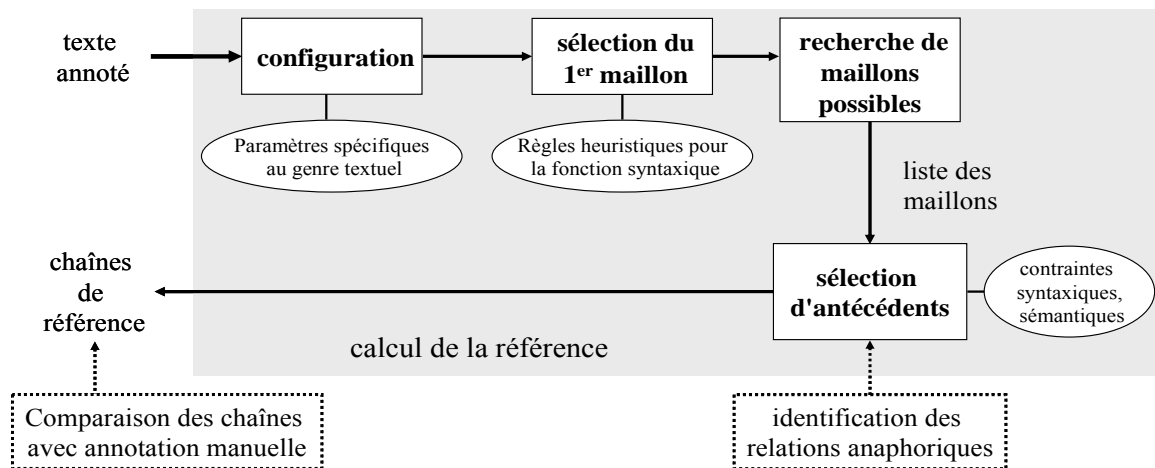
texte annoté

configuration

Paramètres spécifiques au genre textuel

sélection du 1$^{er}$ maillon

Règles heuristiques pour la fonction syntaxique

recherche de maillons possibles

liste des maillons

chaînes de référence

sélection d'antécédents

contraintes syntaxiques, sémantiques

calcul de la référence

Comparaison des chaînes avec annotation manuelle

identification des relations anaphoriques